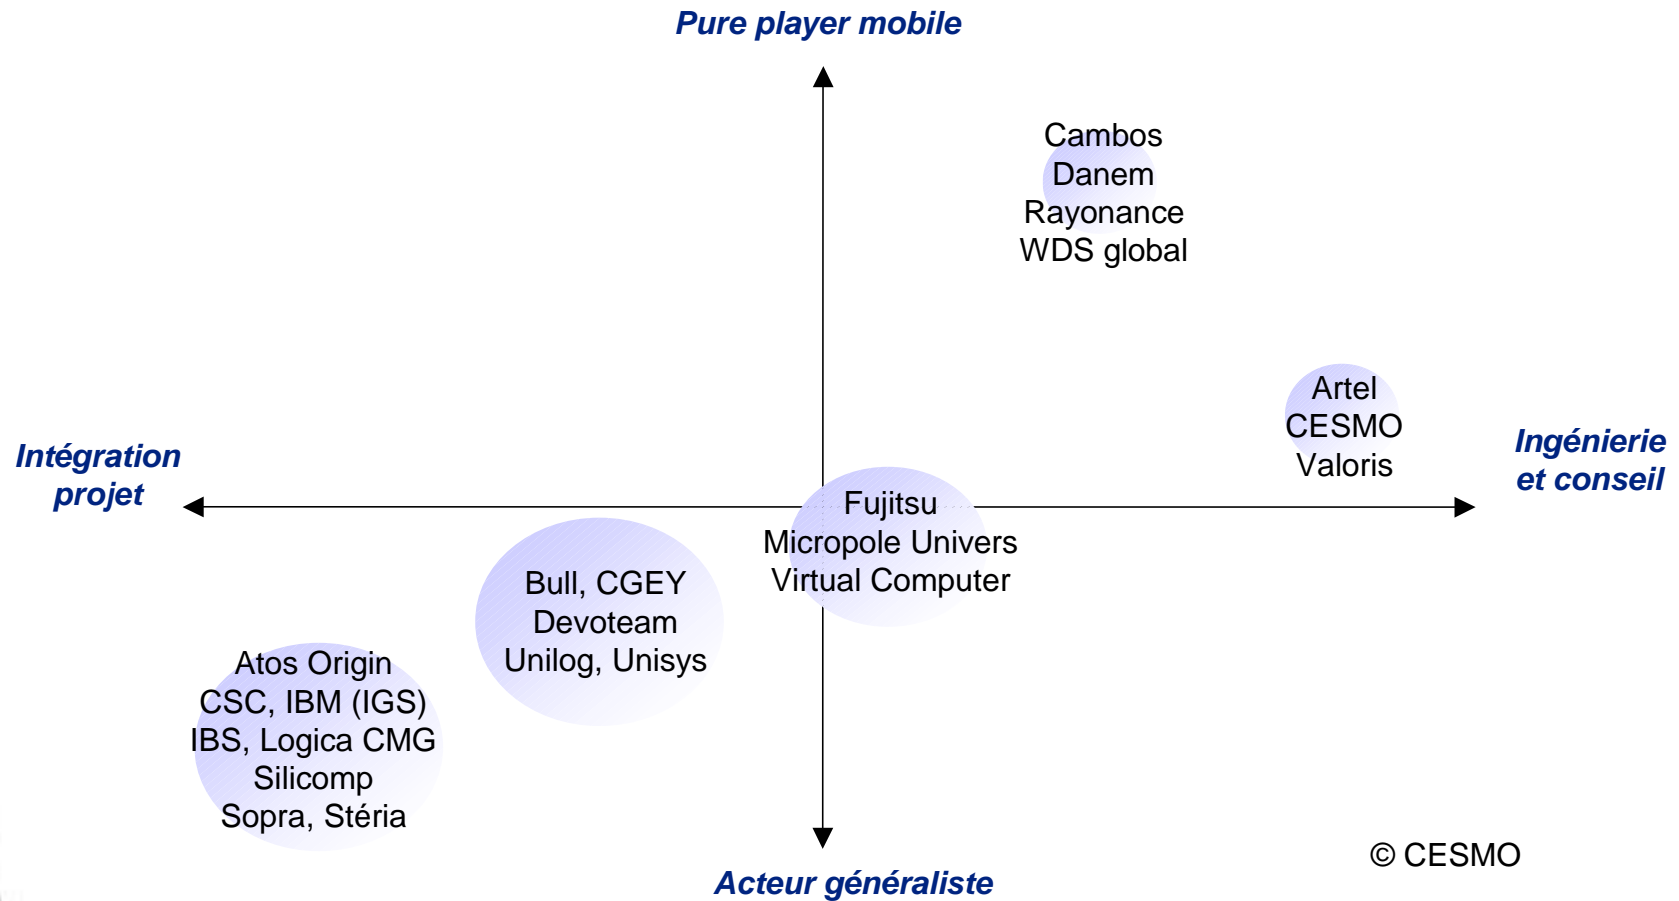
Pure player mobile

Cambos
Danem
Rayonance
WDS global

Artel
CESMO
Valoris

Intégration projet

Ingénierie et conseil

Fujitsu
Micropole Univers
Virtual Computer

Bull, CGEY
Devoteam
Unilog, Unisys

Atos Origin
CSC, IBM (IGS)
IBS, Logica CMG
Silicomp
Sopra, Stéria

© CESMO

Acteur généraliste